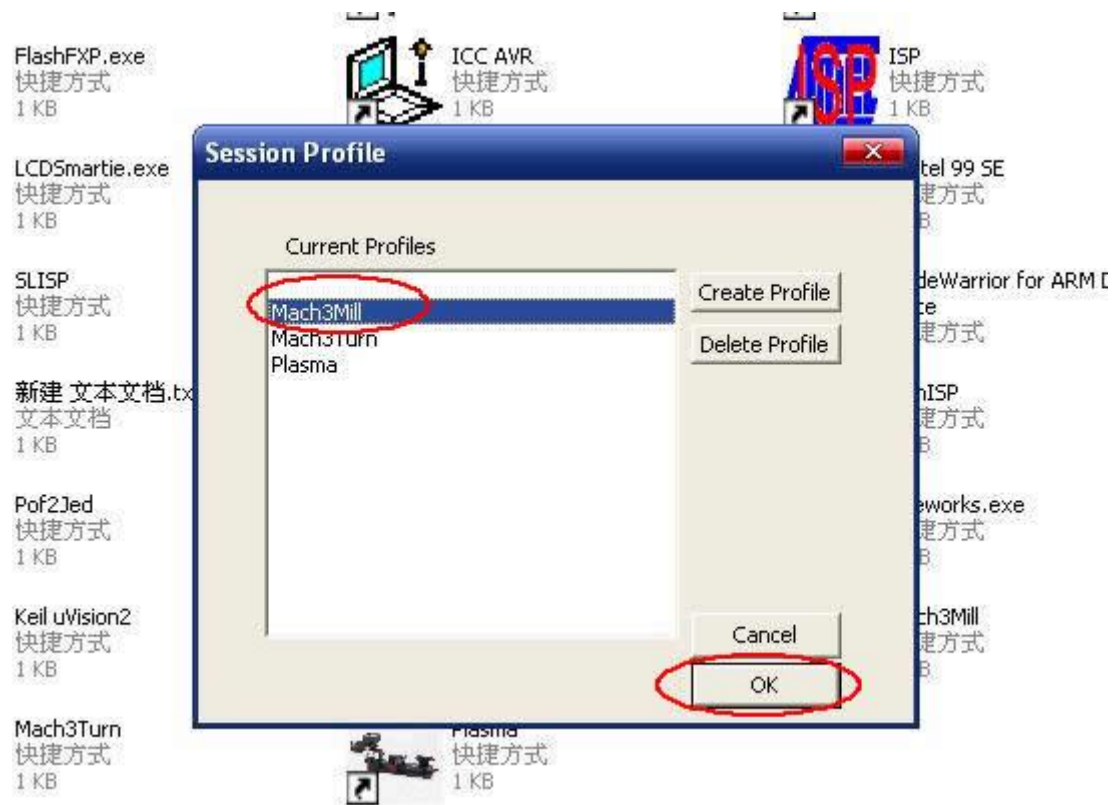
FlashFXP.exe
快捷方式
1 KB

ICC AVR
快捷方式
1 KB

ISP
快捷方式
1 KB

LCDSmartie.exe
快捷方式
1 KB

SLISP
快捷方式
1 KB

新建 文本文档.tx
文本文档
1 KB

Pof2Jed
快捷方式
1 KB

Keil uVision2
快捷方式
1 KB

Mach3Turn
快捷方式
1 KB

Session Profile

Current Profiles

Mach3Mill
Mach3Turn
Plasma

Create Profile
Delete Profile
Cancel
OK

tel 99 SE
走方式
B

deWarrior for ARM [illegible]
te
走方式

hISP
走方式
B

eworks.exe
走方式
B

h3Mill
走方式
B

Plasma
快捷方式
1 KB